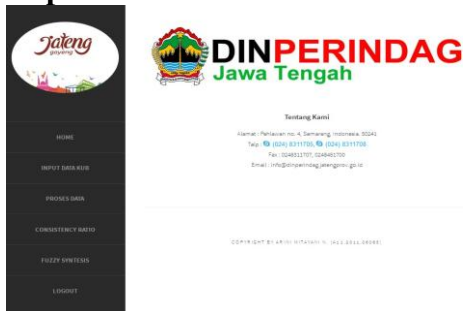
Jateng gayeng

HOME

INPUT DATA KUB

PROSES DATA

CONSISTENCY RATIO

FUZZY SINTESIS

LOGOUT

DINPERINDAG Jawa Tengah

Tentang Kami

Alamat : Pahlawan no. 4, Semarang, Indonesia, 50241

Telp : (024) 8311705, (024) 8311706

Fax : 0248311707, 0248461700

Email : info@dinperindag.jatengprov.go.id

COPYRIGHT BY ARINI NITAYANTI (A12.2011.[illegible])